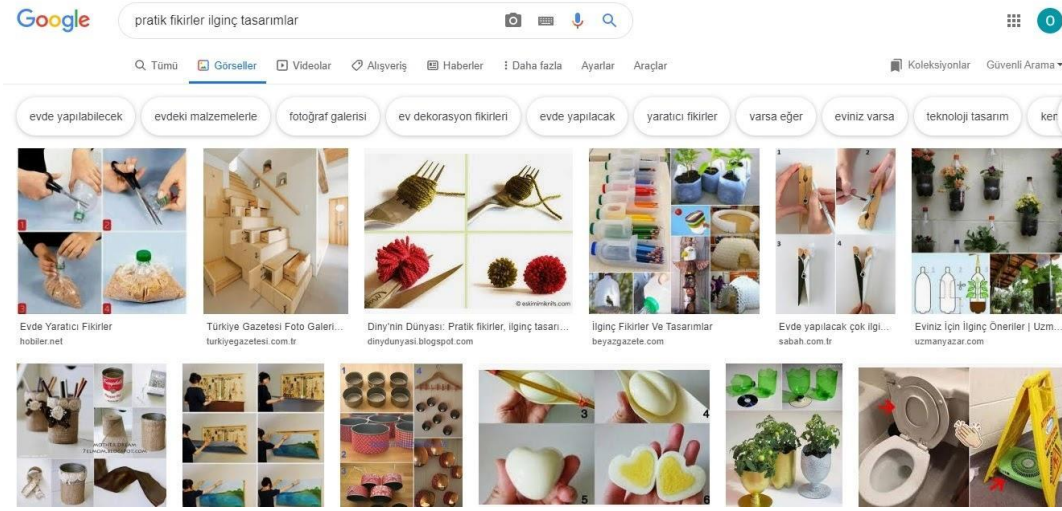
Google

pratik fikirler ilginç tasarımlar

O

Tümü Görseller Videolar Alışveriş Haberler Daha fazla Ayarlar Araçlar

Koleksiyonlar Güvenli Arama

evde yapılabilecek evdeki malzemelerle fotoğraf galerisi ev dekorasyon fikirleri evde yapılacak yaratıcı fikirler varsa eğer eviniz varsa teknoloji tasarım ker

Evde Yaratıcı Fikirler
hobiler.net

Türkiye Gazetesi Foto Galeri...
turkiyegazetesi.com.tr

Diny'nin Dünyası: Pratik fikirler, ilginç tasarı...
dinydunyasi.blogspot.com

İlginç Fikirler Ve Tasarımlar
beyazgazete.com

Evde yapılacak çok ilgi...
sabah.com.tr

Eviniz İçin İlginç Öneriler | Uzm...
uzmanyazar.com